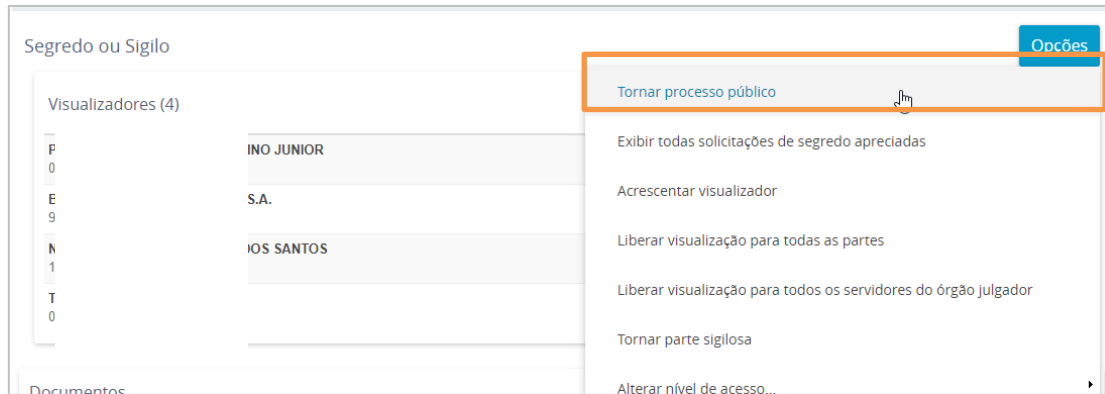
Segredo ou Sigilo

Opções

Visualizadores (4)

P NO JUNIOR
0

E S.A.
9

N DOS SANTOS
1

T
0

Documentos

Tornar processo público

Exibir todas solicitações de segredo apreciadas

Acrescentar visualizador

Liberar visualização para todas as partes

Liberar visualização para todos os servidores do órgão julgador

Tornar parte sigilosa

Alterar nível de acesso...